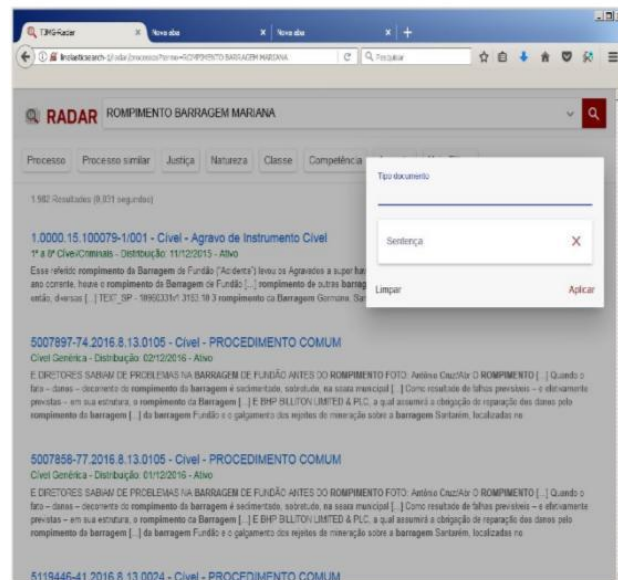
TJMG-Radar × Nova aba × Nova aba × +

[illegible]

Pesquisar

RADAR ROMPIMENTO BARRAGEM MARIANA

Processo Processo similar Justiça Natureza Classe Competência

Tipo documento

Sentença ×

Limpar Aplicar

1.982 Resultados (0.031 segundos)

1.0000.15.100079-1/001 - Cível - Agravo de Instrumento Cível
1ª a 8ª Cível/Criminais - Distribuição: 11/12/2015 - Ativo
Esse referido rompimento da Barragem de Fundão ("Acidente") levou os Agravados a super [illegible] ano corrente, houve o rompimento da Barragem de Fundão [...] rompimento de outras barrag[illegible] então, diversas [...] TEXT_SP - 18960331v1 3153.10 3 rompimento da Barragem Germano. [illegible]

5007897-74.2016.8.13.0105 - Cível - PROCEDIMENTO COMUM
Cível Genérica - Distribuição: 02/12/2016 - Ativo
E DIRETORES SABIAM DE PROBLEMAS NA BARRAGEM DE FUNDÃO ANTES DO ROMPIMENTO FOTO: Antônio Cruz/Abr O ROMPIMENTO [...] Quando o fato – danos – decorrente do rompimento da barragem é sedimentado, sobretudo, na seara municipal [...] Como resultado de falhas previsíveis – e efetivamente previstas – em sua estrutura, o rompimento da Barragem [...] E BHP BILLITON LIMITED & PLC, a qual assumirá a obrigação de reparação dos danos pelo rompimento da barragem [...] da barragem Fundão e o galgamento dos rejeitos de mineração sobre a barragem Santarém, localizadas no

5007858-77.2016.8.13.0105 - Cível - PROCEDIMENTO COMUM
Cível Genérica - Distribuição: 01/12/2016 - Ativo
E DIRETORES SABIAM DE PROBLEMAS NA BARRAGEM DE FUNDÃO ANTES DO ROMPIMENTO FOTO: Antônio Cruz/Abr O ROMPIMENTO [...] Quando o fato – danos – decorrente do rompimento da barragem é sedimentado, sobretudo, na seara municipal [...] Como resultado de falhas previsíveis – e efetivamente previstas – em sua estrutura, o rompimento da Barragem [...] E BHP BILLITON LIMITED & PLC, a qual assumirá a obrigação de reparação dos danos pelo rompimento da barragem [...] da barragem Fundão e o galgamento dos rejeitos de mineração sobre a barragem Santarém, localizadas no

5119446-41.2016.8.13.0024 - Cível - PROCEDIMENTO COMUM